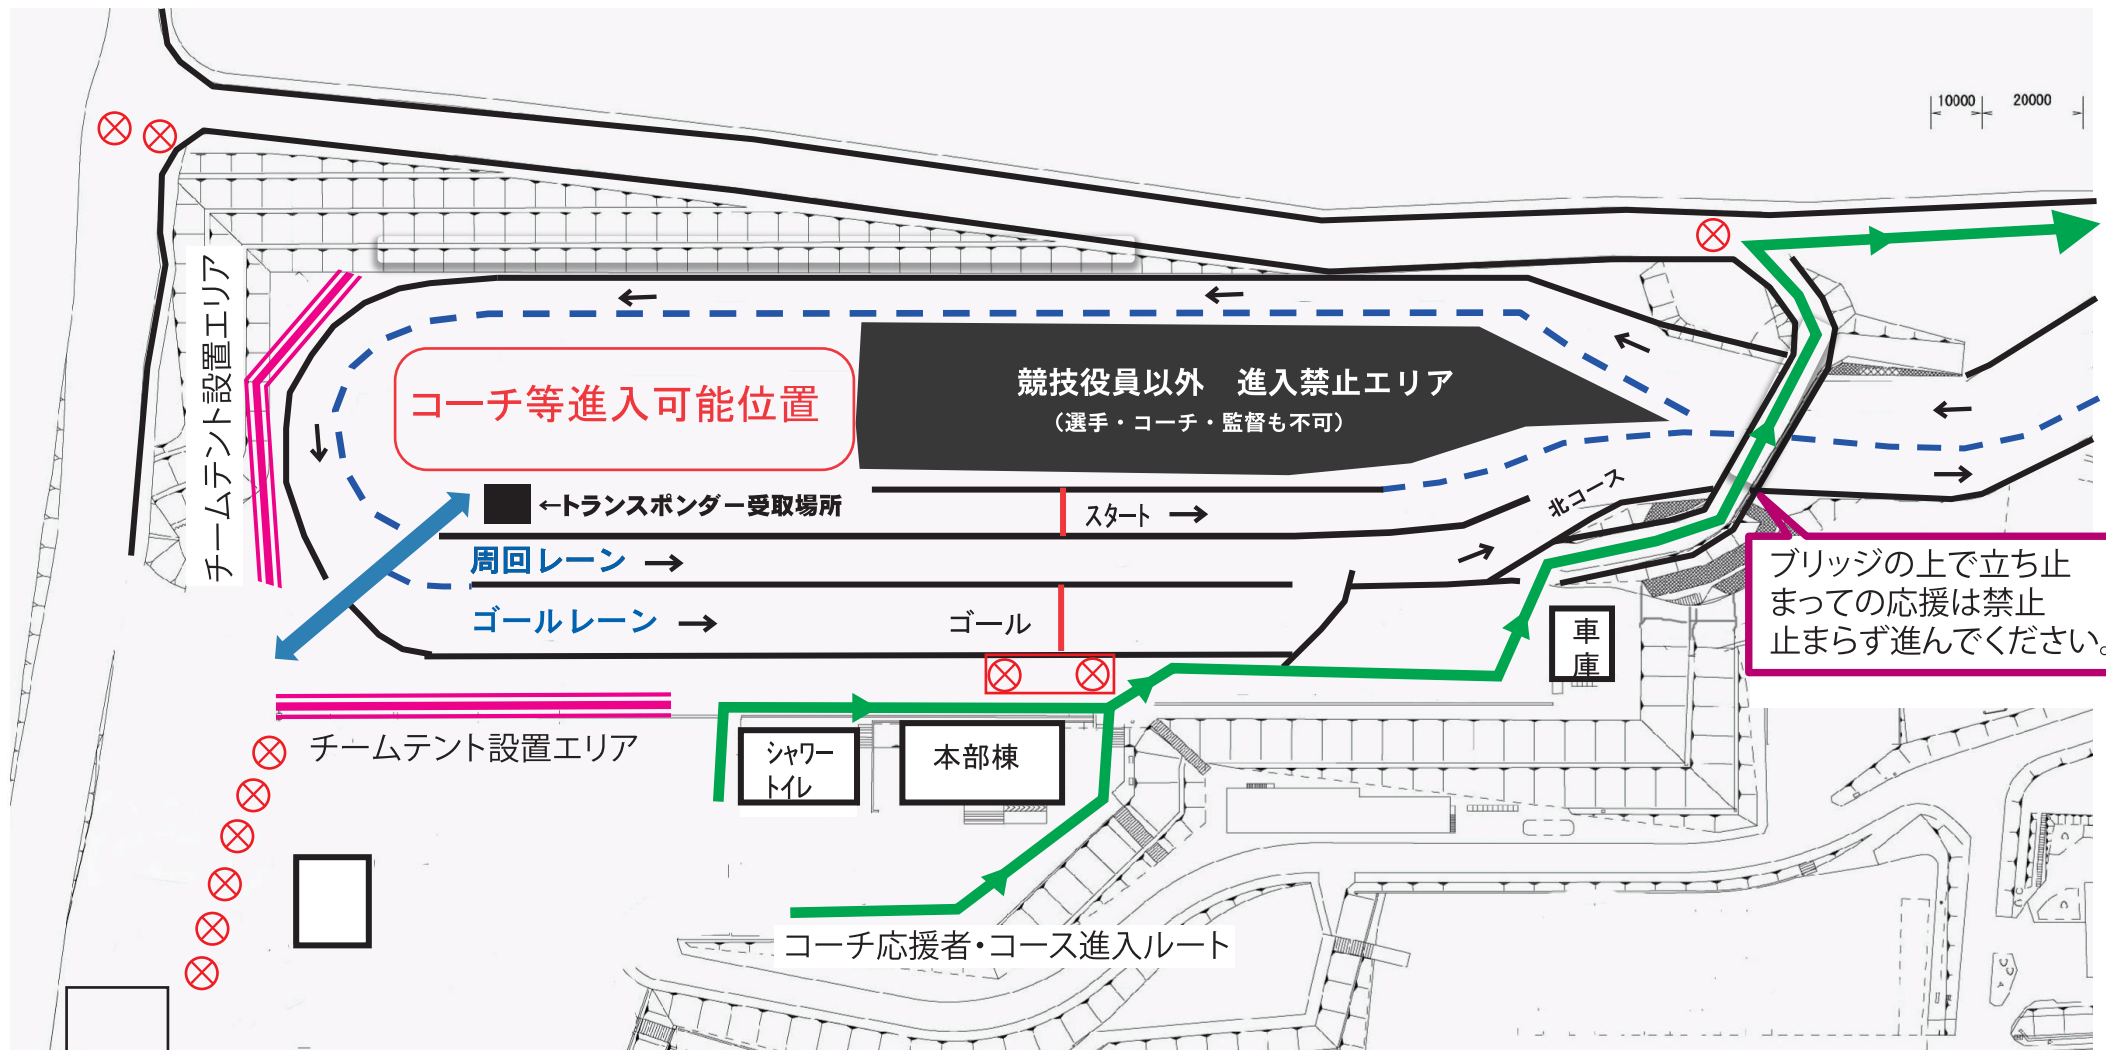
10000
20000

チームテント設置エリア

コーチ等進入可能位置

競技役員以外　進入禁止エリア
（選手・コーチ・監督も不可）

←トランスポンダー受取場所

スタート →

北コース

周回レーン →

ゴールレーン →

ゴール

ブリッジの上で立ち止まっての応援は禁止
止まらず進んでください。

車庫

チームテント設置エリア

シャワー
トイレ

本部棟

コーチ応援者・コース進入ルート